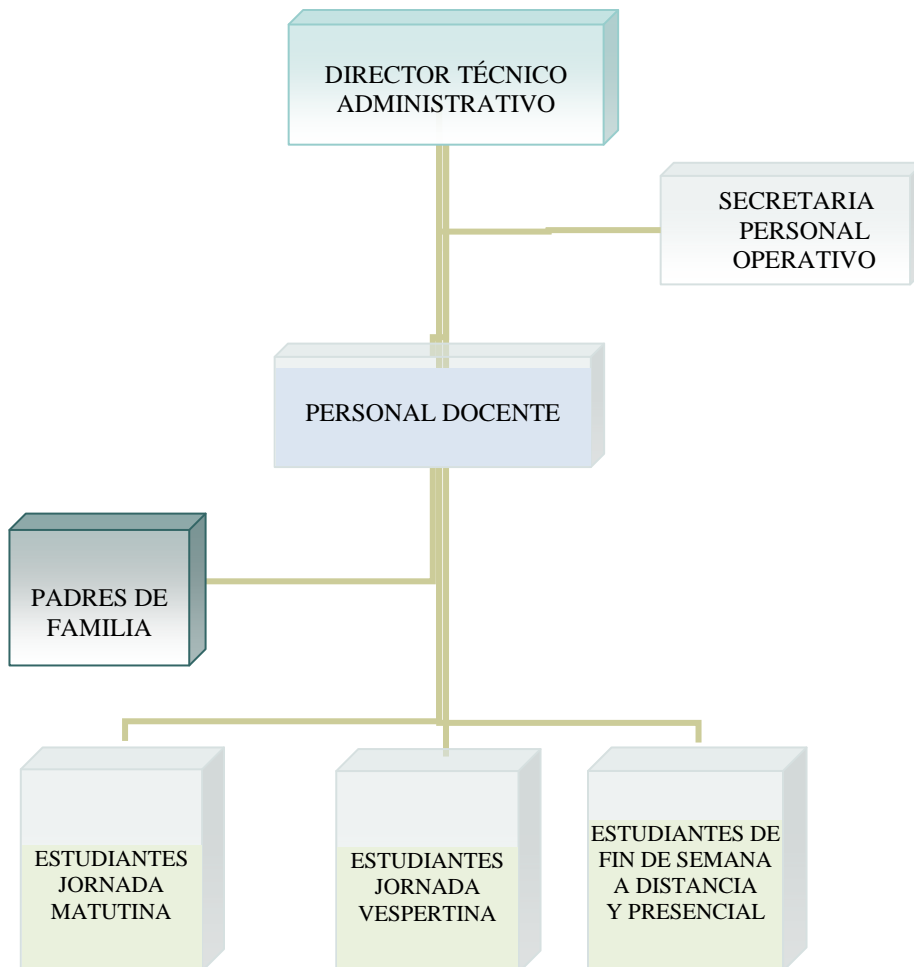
DIRECTOR TÉCNICO ADMINISTRATIVO

SECRETARIA PERSONAL OPERATIVO

PERSONAL DOCENTE

PADRES DE FAMILIA

ESTUDIANTES JORNADA MATUTINA

ESTUDIANTES JORNADA VESPERTINA

ESTUDIANTES DE FIN DE SEMANA A DISTANCIA Y PRESENCIAL